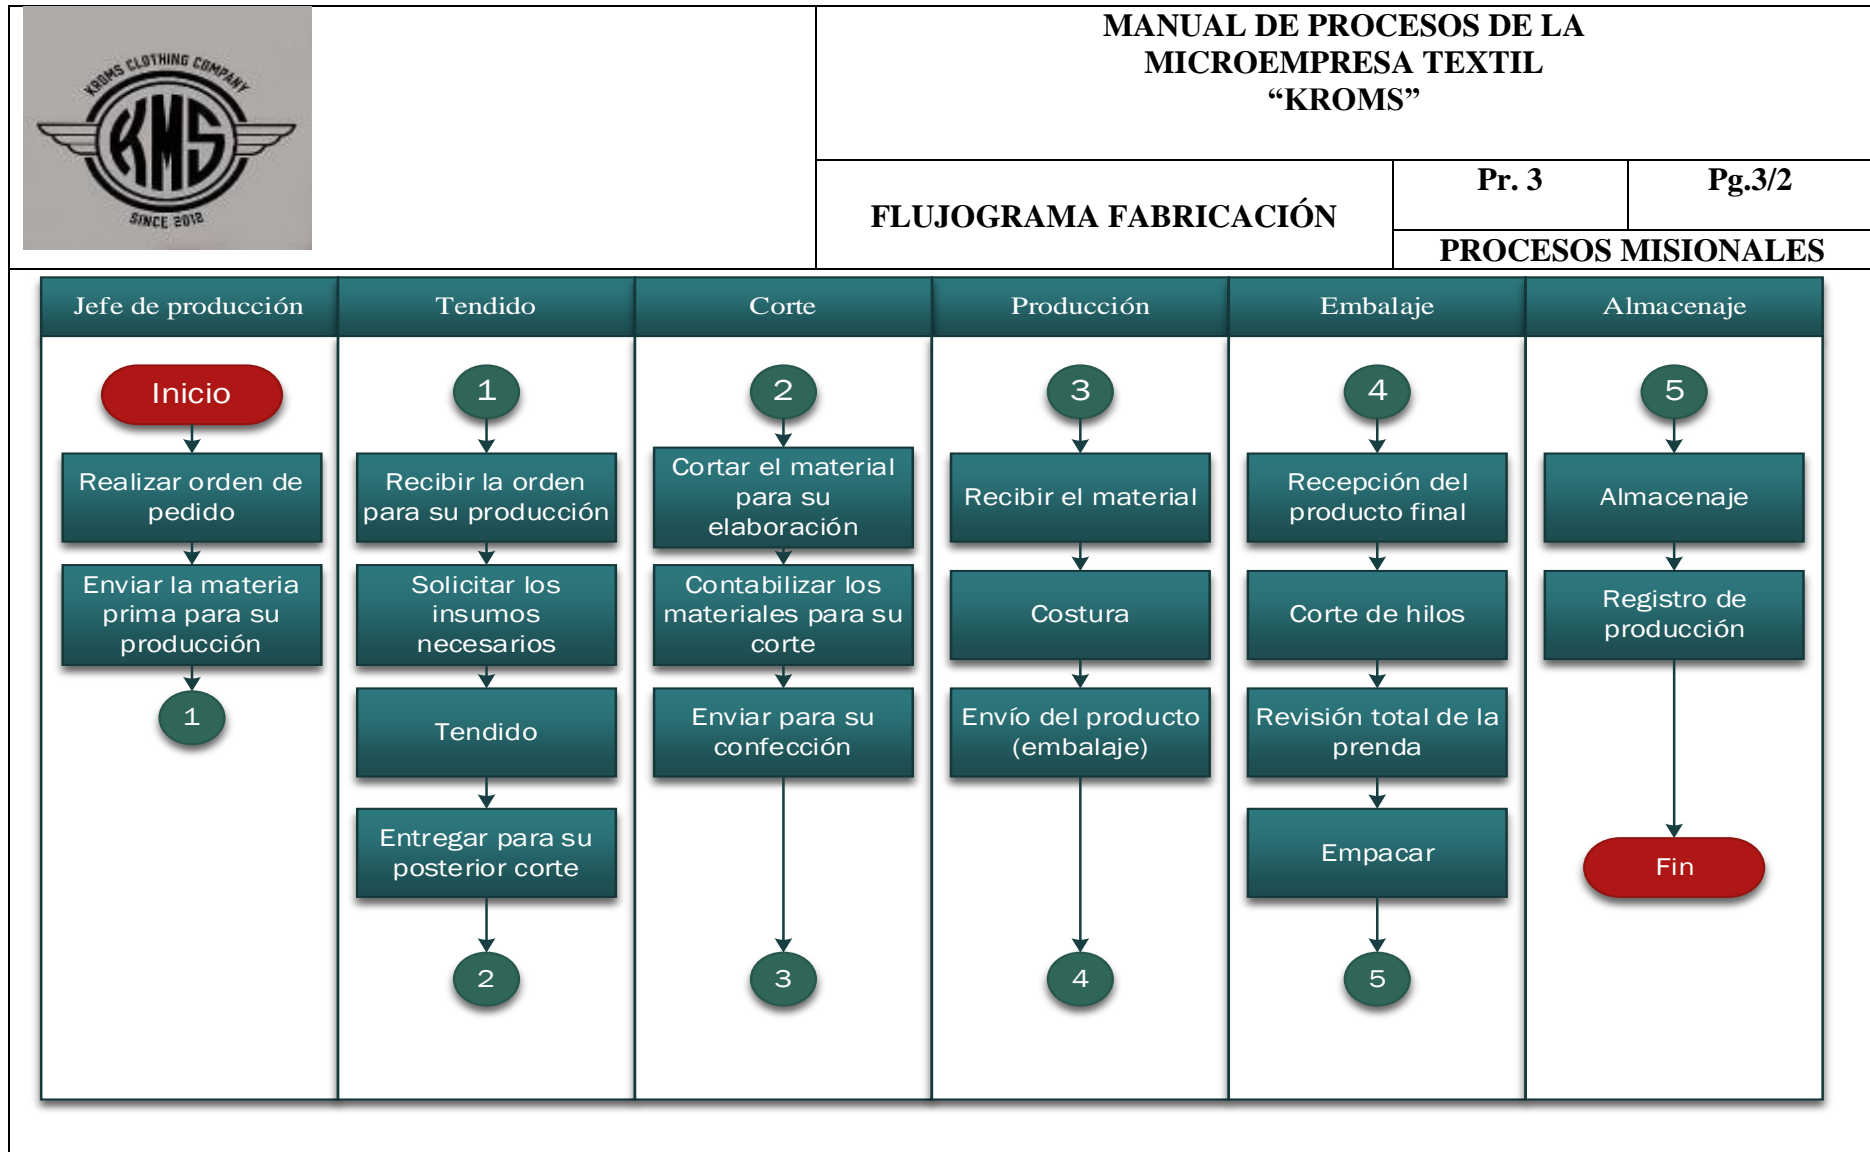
KROMS CLOTHING COMPANY
KMS
SINCE 2018

MANUAL DE PROCESOS DE LA MICROEMPRESA TEXTIL “KROMS”

FLUJOGRAMA FABRICACIÓN

Pr. 3

Pg.3/2

PROCESOS MISIONALES

Jefe de producción

Inicio

Realizar orden de pedido

Enviar la materia prima para su producción

1

Tendido

1

Recibir la orden para su producción

Solicitar los insumos necesarios

Tendido

Entregar para su posterior corte

2

Corte

2

Cortar el material para su elaboración

Contabilizar los materiales para su corte

Enviar para su confección

3

Producción

3

Recibir el material

Costura

Envío del producto (embalaje)

4

Embalaje

4

Recepción del producto final

Corte de hilos

Revisión total de la prenda

Empacar

5

Almacenaje

5

Almacenaje

Registro de producción

Fin